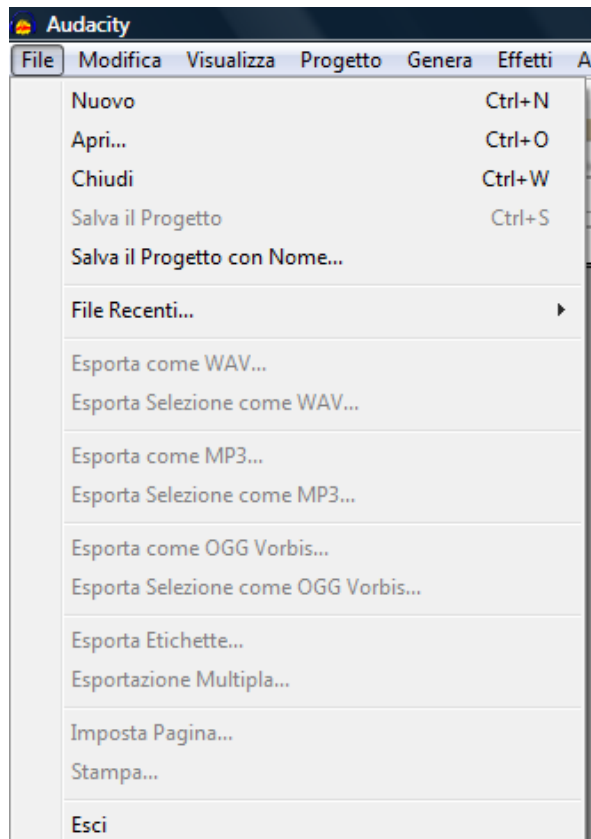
Audacity

File Modifica Visualizza Progetto Genera Effetti A

Nuovo Ctrl+N
Apri... Ctrl+O
Chiudi Ctrl+W
Salva il Progetto Ctrl+S
Salva il Progetto con Nome...

File Recenti...

Esporta come WAV...
Esporta Selezione come WAV...

Esporta come MP3...
Esporta Selezione come MP3...

Esporta come OGG Vorbis...
Esporta Selezione come OGG Vorbis...

Esporta Etichette...
Esportazione Multipla...

Imposta Pagina...
Stampa...

Esci